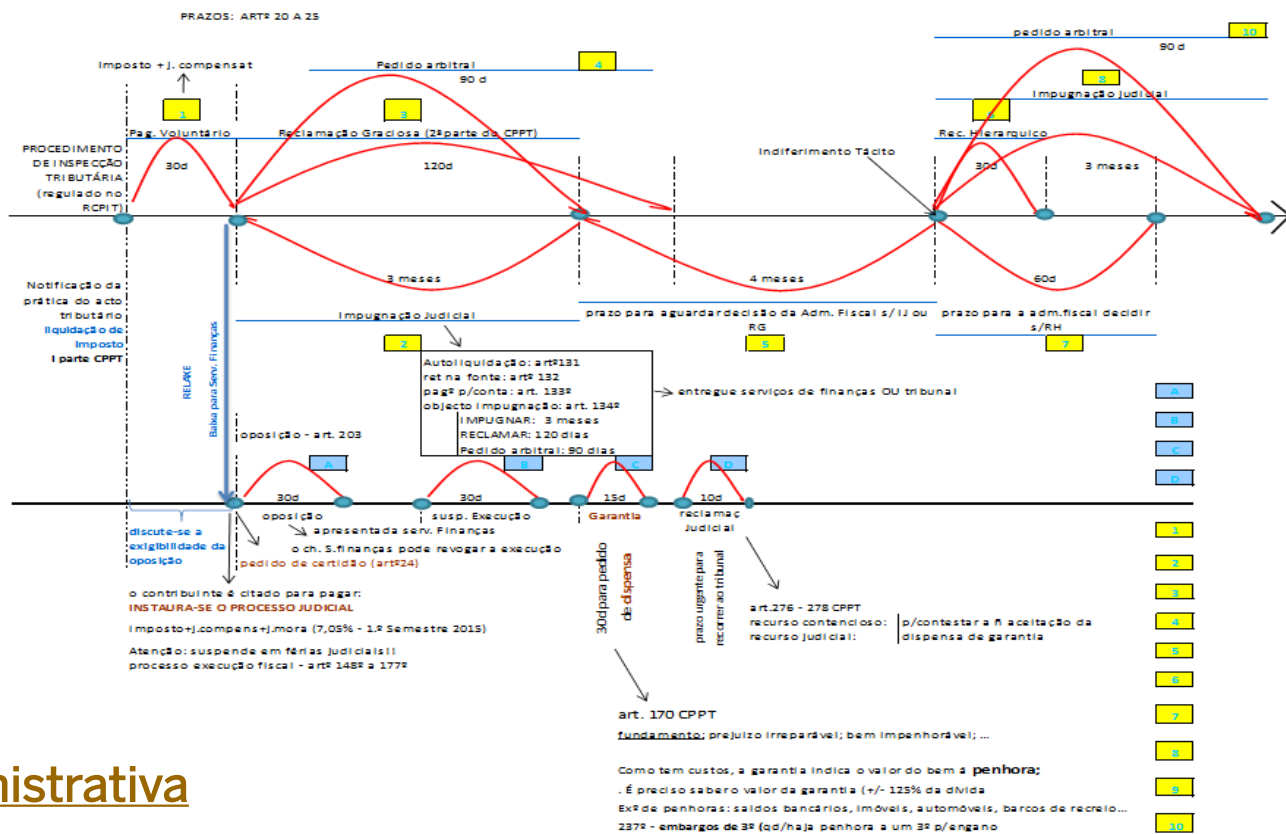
PRAZOS: ARTº 20 A 25

Imposto + j. compensat

1

Pag. Voluntário

30d

PROCEDIMENTO DE INSPECÇÃO TRIBUTÁRIA (regulado no RCPIT)

Pedido arbitral

4

90 d

3

Reclamação Graciosa (2ª parte do CPPT)

120d

pedido arbitral

10

90 d

8

Impugnação Judicial

Rec. Hierarquico

Indiferimento Tácito

30d

3 meses

Notificação da prática do acto tributário
liquidação de imposto
I parte CPPT

3 meses

4 meses

60d

RELAXE

Baixa para Serv. Finanças

Impugnação Judicial

prazo para aguardar decisão da Adm. Fiscal s/ IJ ou RG

5

prazo para a adm.fiscal decidir s/RH

7

2

Autoliquidação: artº131
ret na fonte: artº 132
pagº p/conta: art. 133º
objecto impugnação: art. 134º
IMPUGNAR: 3 meses
RECLAMAR: 120 dias
Pedido arbitral: 90 dias

entregue serviços de finanças OU tribunal

A
B
C
D

oposição - art. 203

A

B

C

D

30d

30d

15d

10d

oposição

apresentada serv. Finanças

susp. Execução

Garantia

reclamaç Judicial

discute-se a exigibilidade da oposição

o ch. S.finanças pode revogar a execução

pedido de certidão (artº24)

30d para pedido de dispensa

prazo urgente para recorrer ao tribunal

o contribuinte é citado para pagar:
INSTAURA-SE O PROCESSO JUDICIAL

Imposto+j.compens+j.mora (7,05% - 1.º Semestre 2015)

Atenção: suspende em férias judiciais!!
processo execução fiscal - artº 148º a 177º

art.276 - 278 CPPT
recurso contencioso:
recurso judicial:
p/contestar a ñ aceitação da dispensa de garantia

art. 170 CPPT
fundamento: prejuizo irreparável; bem impenhorável; ...

Como tem custos, a garantia indica o valor do bem a penhora;
. É preciso saber o valor da garantia (+/- 125% da dívida
Exº de penhoras: saldos bancários, imóveis, automóveis, barcos de recreio...
237º - embargos de 3º (qd/haja penhora a um 3º p/engano

1
2
3
4
5
6
7
8
9
10

nistrativa